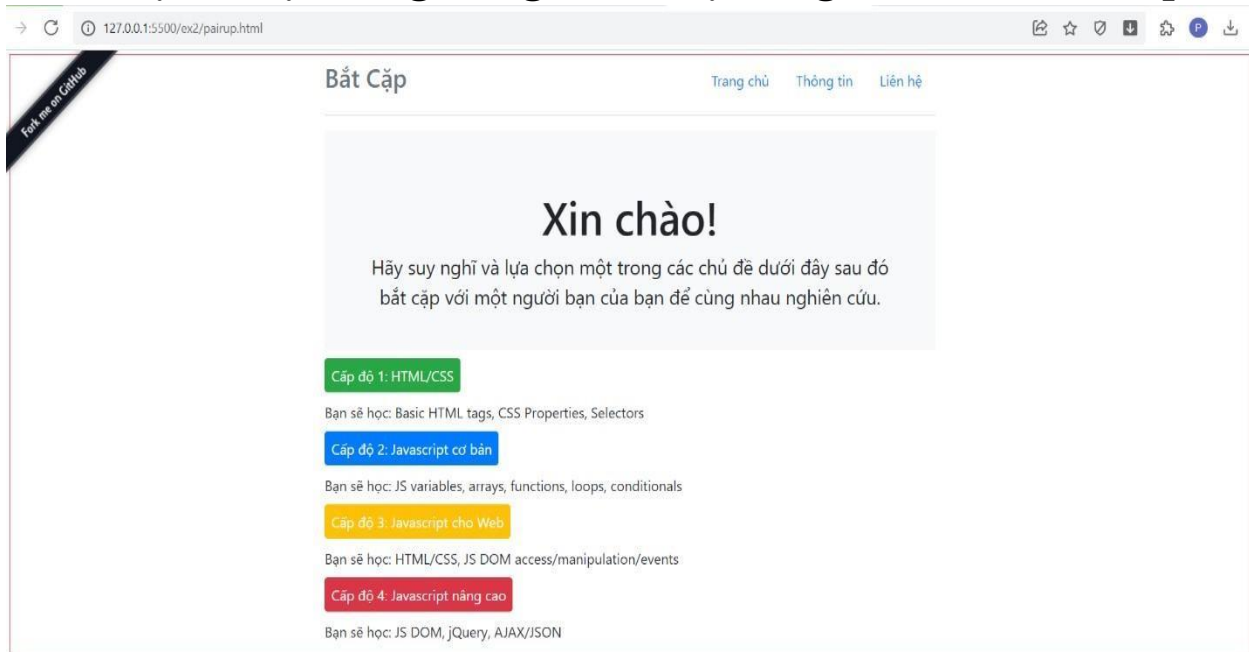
127.0.0.1:5500/ex2/pairup.html

Fork me on GitHub

Bắt Cặp

Trang chủ Thông tin Liên hệ

Xin chào!

Hãy suy nghĩ và lựa chọn một trong các chủ đề dưới đây sau đó bắt cặp với một người bạn của bạn để cùng nhau nghiên cứu.

Cấp độ 1: HTML/CSS

Bạn sẽ học: Basic HTML tags, CSS Properties, Selectors

Cấp độ 2: Javascript cơ bản

Bạn sẽ học: JS variables, arrays, functions, loops, conditionals

Cấp độ 3: Javascript cho Web

Bạn sẽ học: HTML/CSS, JS DOM access/manipulation/events

Cấp độ 4: Javascript nâng cao

Bạn sẽ học: JS DOM, jQuery, AJAX/JSON